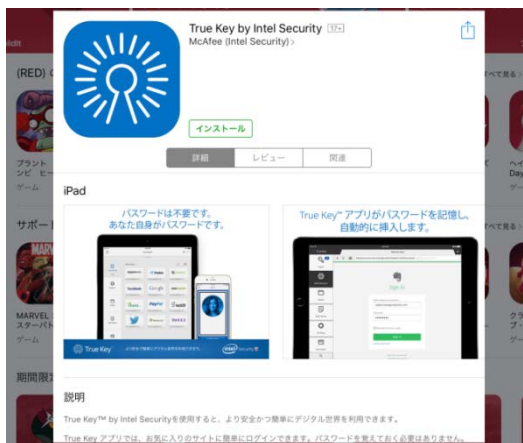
True Key by Intel Security 17+
McAfee (Intel Security) >

インストール

詳細 レビュー 関連

iPad

パスワードは不要です。
あなた自身がパスワードです。

True Key™ アプリがパスワードを記憶し、
自動的に挿入します。

True Key

intel Security

Sign in

(RED)
プラント ンビ ヒー
ゲーム
サポート
MARVEL スーパーバ
ゲーム
期間限定

べて見る
ヘイ Day
べて見る
クラ ブ・
ゲーム

説明

True Key™ by Intel Securityを使用すると、より安全かつ簡単にデジタル世界を利用できます。

True Key アプリでは、お気に入りのサイトに簡単にログインできます。パスワードを覚えておく必要はありません。